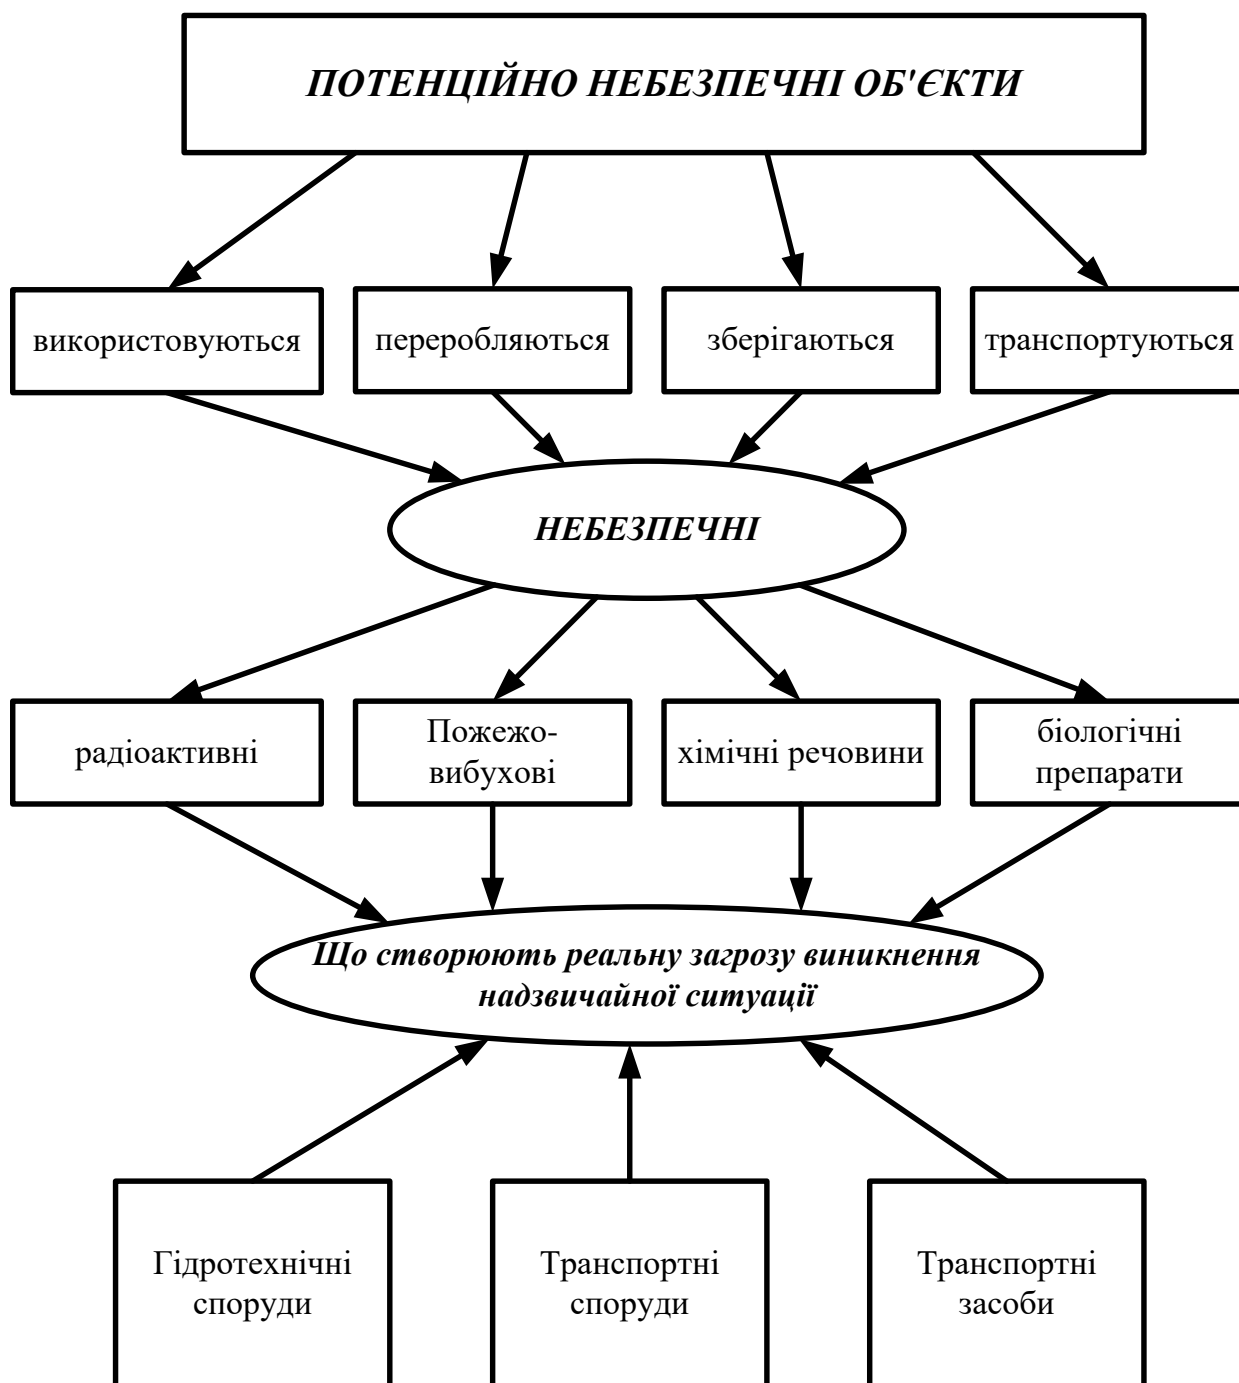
ПОТЕНЦІЙНО НЕБЕЗПЕЧНІ ОБ'ЄКТИ

використовуються

переробляються

зберігаються

транспортуються

НЕБЕЗПЕЧНІ

радіоактивні

Пожежовибухові

хімічні речовини

біологічні препарати

Що створюють реальну загрозу виникнення надзвичайної ситуації

Гідротехнічні споруди

Транспортні споруди

Транспортні засоби